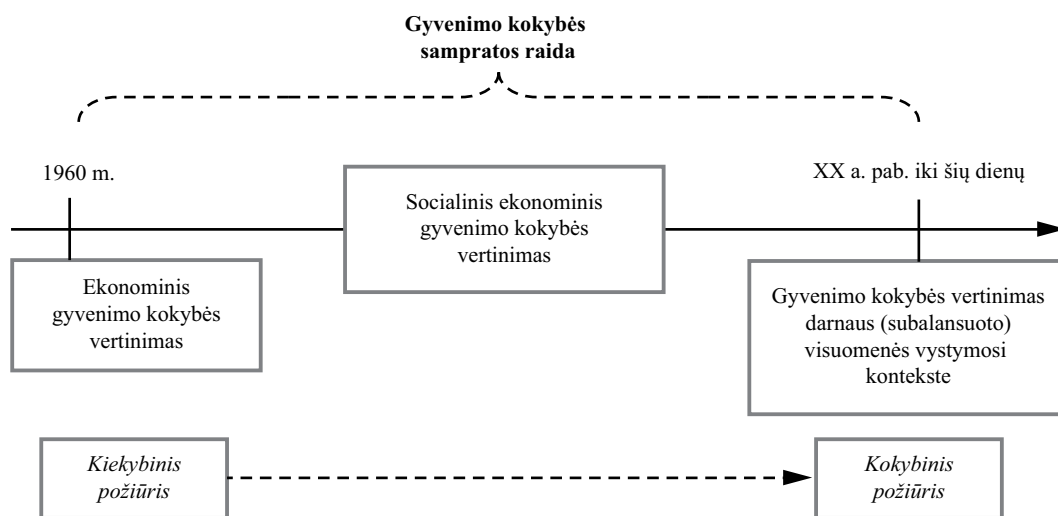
**Gyvenimo kokybės sampratos raida**

1960 m.

Socialinis ekonominis gyvenimo kokybės vertinimas

XX a. pab. iki šių dienų

Ekonominis gyvenimo kokybės vertinimas

Gyvenimo kokybės vertinimas darnaus (subalansuoto) visuomenės vystymosi kontekste

*Kiekybinis požiūris*

*Kokybinis požiūris*